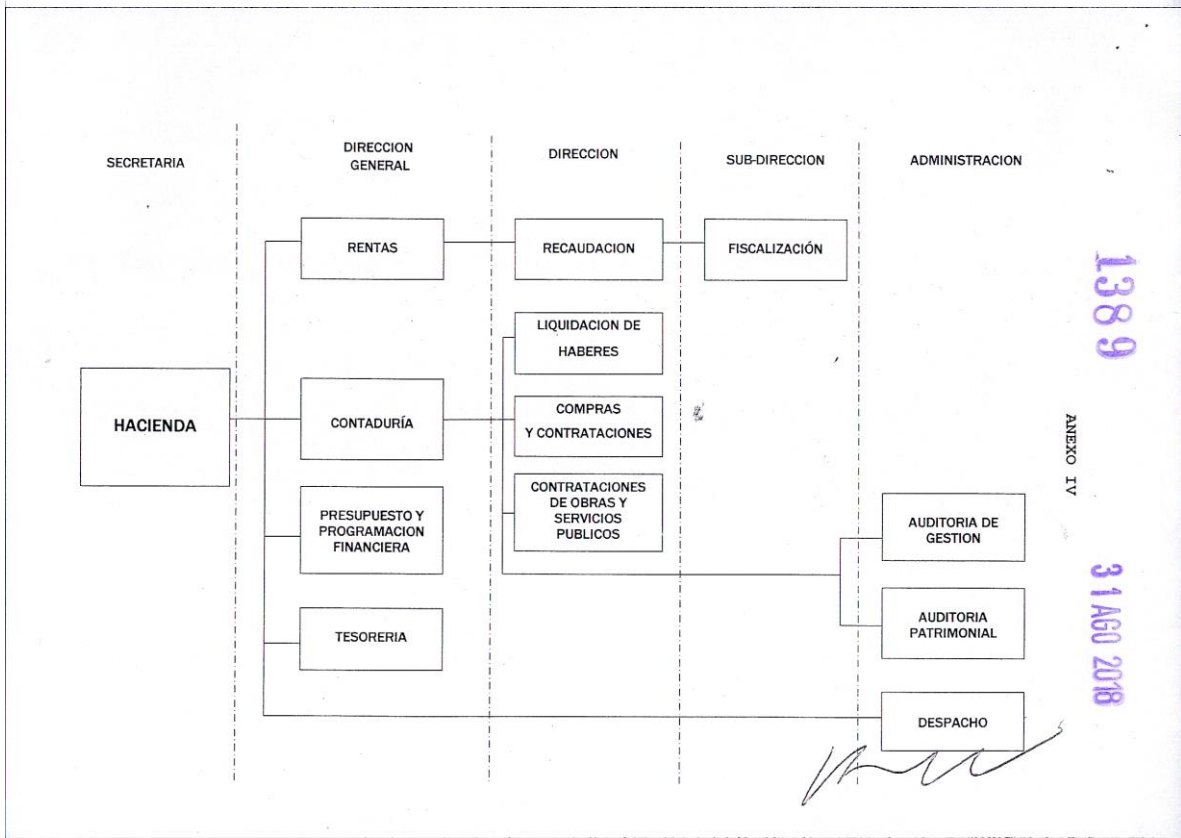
SECRETARIA

DIRECCION GENERAL

DIRECCION

SUB-DIRECCION

ADMINISTRACION

HACIENDA

RENTAS

RECAUDACION

FISCALIZACIÓN

LIQUIDACION DE HABERES

CONTADURÍA

COMPRAS Y CONTRATACIONES

CONTRATACIONES DE OBRAS Y SERVICIOS PUBLICOS

PRESUPUESTO Y PROGRAMACION FINANCIERA

AUDITORIA DE GESTION

AUDITORIA PATRIMONIAL

TESORERIA

DESPACHO

1389

ANEXO IV

31 AGO 2018